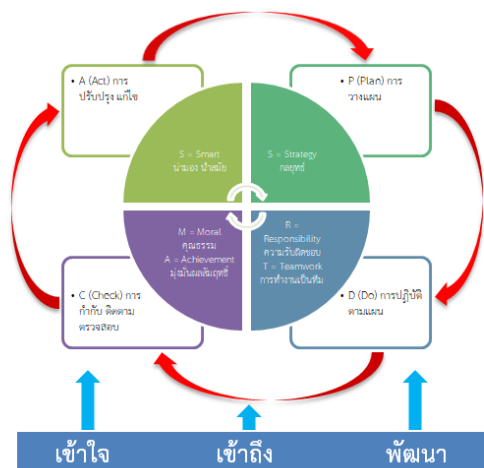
• A (Act) การปรับปรุง แก้ไข

• P (Plan) การวางแผน

S = Smart
น่ามอง น่าเชื่อ

S = Strategy
กลยุทธ์

M = Moral
คุณธรรม
A = Achievement
มุ่งผลสัมฤทธิ์

R = Responsibility
ความรับผิดชอบ
T = Teamwork
การทำงานเป็นทีม

• C (Check) การกำกับ ติดตาม ตรวจสอบ

• D (Do) การปฏิบัติตามแผน

เข้าใจ เข้าถึง พัฒนา